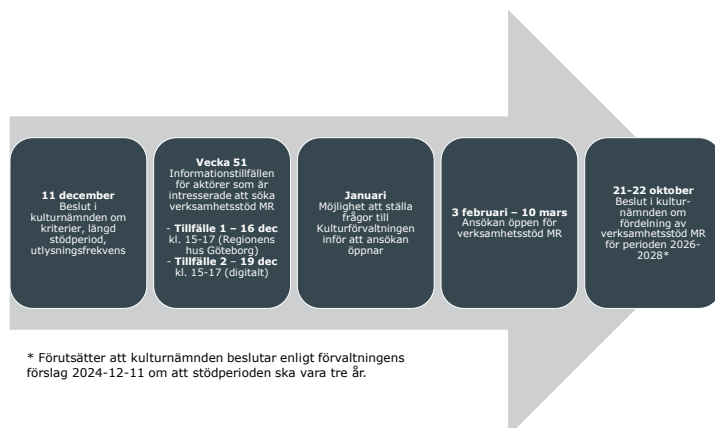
**11 december**
Beslut i kulturnämnden om kriterier, längd stödperiod, utlysningsfrekvens

**Vecka 51**
Informationstillfällen för aktörer som är intresserade att söka verksamhetsstöd MR

- **Tillfälle 1 – 16 dec** kl. 15-17 (Regionens hus Göteborg)
- **Tillfälle 2 – 19 dec** kl. 15-17 (digitalt)

**Januari**
Möjlighet att ställa frågor till Kulturförvaltningen inför att ansökan öppnar

**3 februari – 10 mars**
Ansökan öppen för verksamhetsstöd MR

**21-22 oktober**
Beslut i kulturnämnden om fördelning av verksamhetsstöd MR för perioden 2026-2028*

* Förutsätter att kulturnämnden beslutar enligt förvaltningens förslag 2024-12-11 om att stödperioden ska vara tre år.